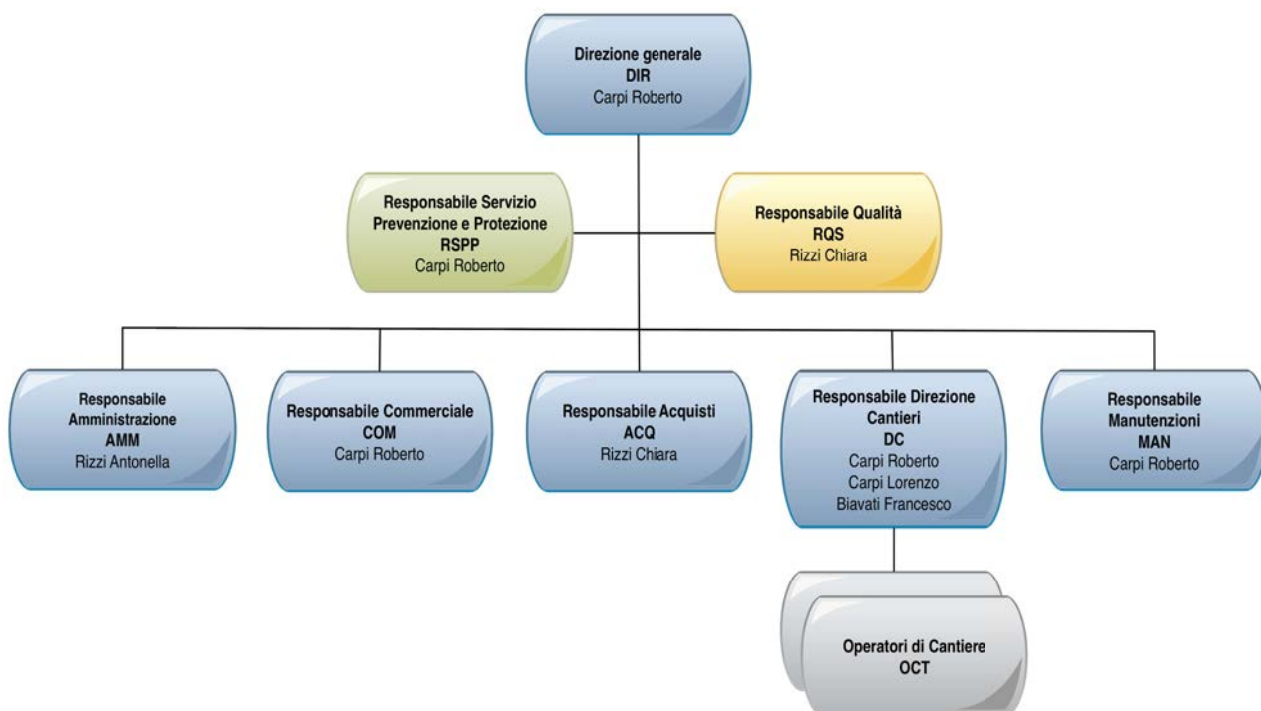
Direzione generale
DIR
Carpi Roberto

Responsabile Servizio Prevenzione e Protezione
RSPP
Carpi Roberto

Responsabile Qualità
RQS
Rizzi Chiara

Responsabile Amministrazione
AMM
Rizzi Antonella

Responsabile Commerciale
COM
Carpi Roberto

Responsabile Acquisti
ACQ
Rizzi Chiara

Responsabile Direzione Cantieri
DC
Carpi Roberto
Carpi Lorenzo
Biavati Francesco

Responsabile Manutenzioni
MAN
Carpi Roberto

Operatori di Cantiere
OCT